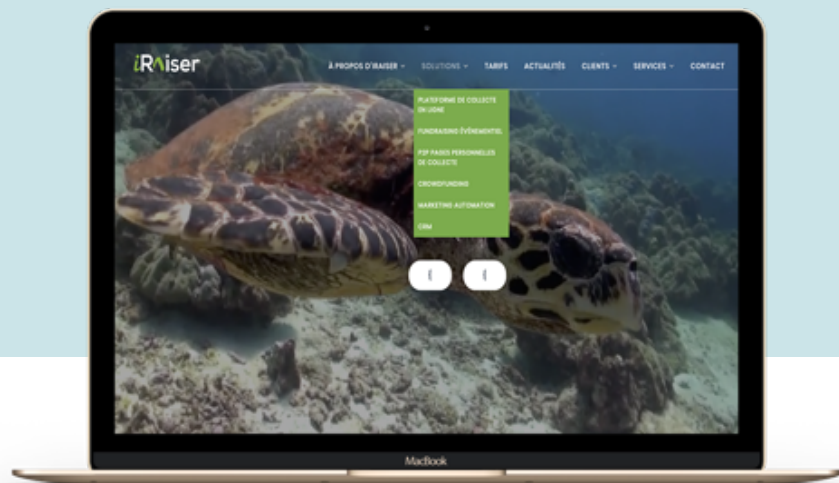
iRaiser

À PROPOS D'IRAISER ⌄ SOLUTIONS ⌄ TARIFS ACTUALITÉS CLIENTS ⌄ SERVICES ⌄ CONTACT

PLATEFORME DE COLLECTE EN LIGNE
FUNDRAISING ÉVÉNEMENTIEL
P2P PAGES PERSONNELLES DE COLLECTE
CROWDFUNDING
MARKETING AUTOMATION
CRM

MacBook